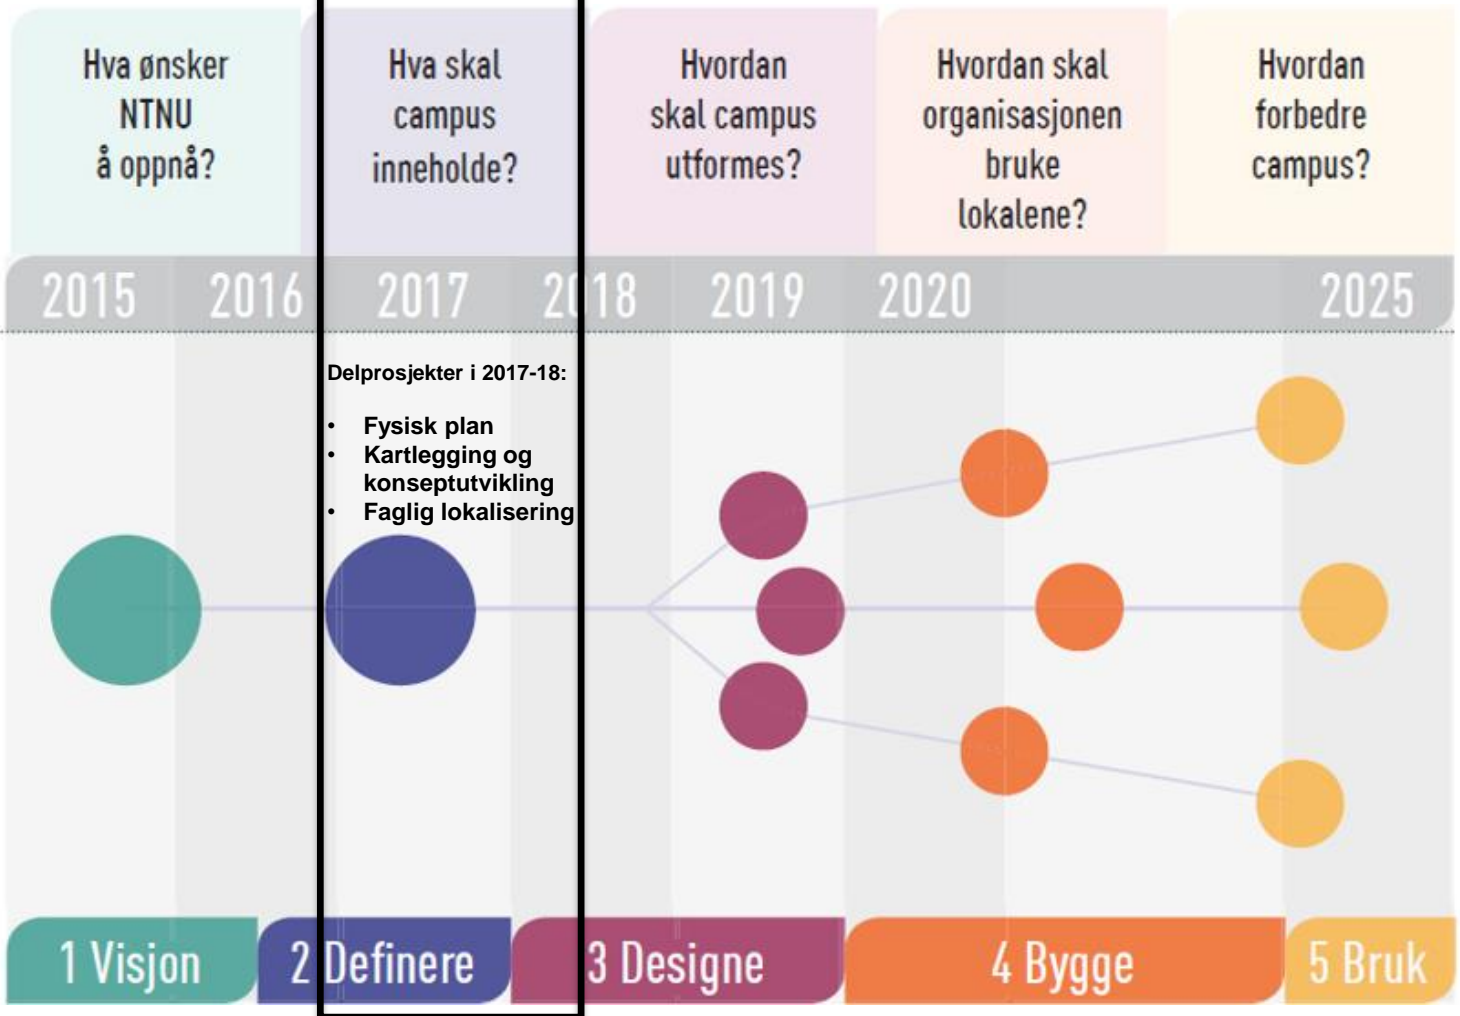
Hva ønsker NTNU å oppnå?

Hva skal campus inneholde?

Hvordan skal campus utformes?

Hvordan skal organisasjonen bruke lokalene?

Hvordan forbedre campus?

2015 2016 2017 2018 2019 2020 2025

Delprosjekter i 2017-18:

- Fysisk plan
- Kartlegging og konseptutvikling
- Faglig lokalisering

1 Visjon

2 Definere

3 Designe

4 Bygge

5 Bruk